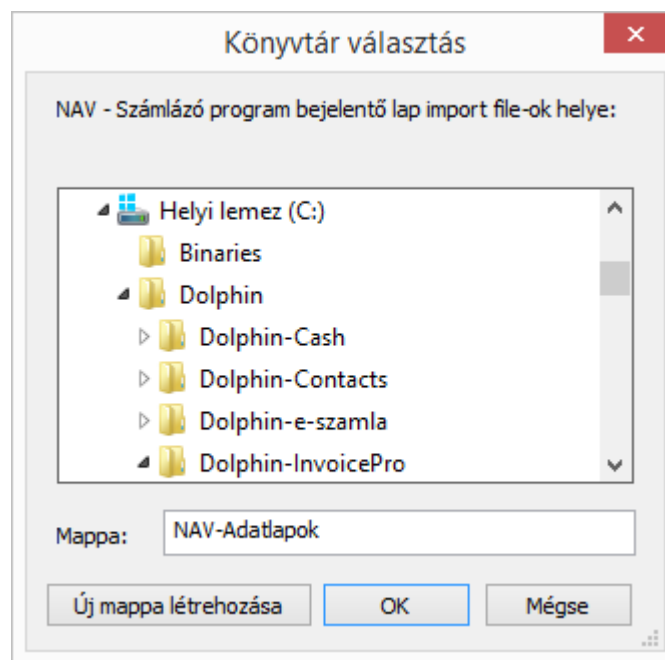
Könyvtár választás

NAV - Számlázó program bejelentő lap import file-ok helye:

Helyi lemez (C:)
Binaries
Dolphin
Dolphin-Cash
Dolphin-Contacts
Dolphin-e-szamla
Dolphin-InvoicePro

Mappa: NAV-Adatlapok

Új mappa létrehozása
OK
Mégse